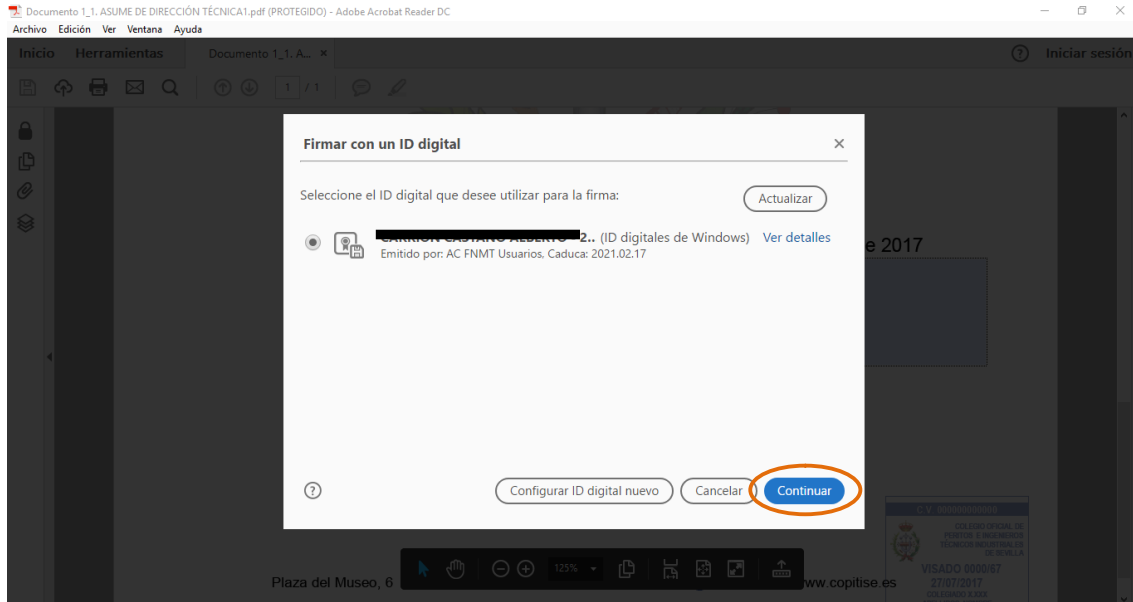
Documento 1_1. ASUME DE DIRECCIÓN TÉCNICA1.pdf (PROTEGIDO) - Adobe Acrobat Reader DC

Archivo Edición Ver Ventana Ayuda

Inicio Herramientas Documento 1_1. A... ×

Iniciar sesión

1 / 1

Firmar con un ID digital

Seleccione el ID digital que desee utilizar para la firma:

Actualizar

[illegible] 2.. (ID digitales de Windows) Ver detalles

Emitido por: AC FNMT Usuarios, Caduca: 2021.02.17

e 2017

Configurar ID digital nuevo

Cancelar

Continuar

125%

Plaza del Museo, 6

www.copitise.es

C.V. 000000000000

COLEGIO OFICIAL DE PERITOS E INGENIEROS TÉCNICOS INDUSTRIALES DE SEVILLA

VISADO 0000/67

27/07/2017

COLEGIADO X.XXX